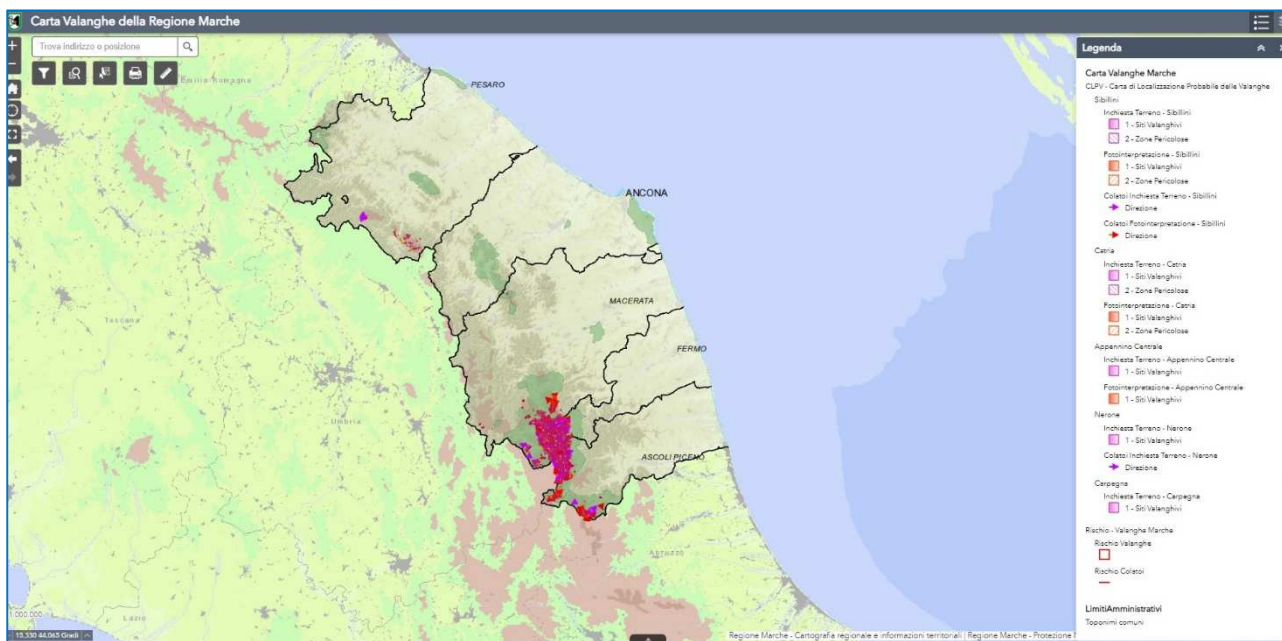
Carta Valanghe della Regione Marche

Trova indirizzo o posizione

Emilia-Romagna

PESARO

ANCONA

MACERATA

FERMO

ASCOLI PICENO

Toscana

Umbria

Abruzzo

Lazio

1:000.000

13,330 44,065 Gradi

Regione Marche - Cartografia regionale e informazioni territoriali | Regione Marche - Protezione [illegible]

Legenda

Carta Valanghe Marche

CLPV - Carta di Localizzazione Probabile delle Valanghe

Sibillini

Inchiesta Terreno - Sibillini

1 - Siti Valanghivi

2 - Zone Pericolose

Fotointerpretazione - Sibillini

1 - Siti Valanghivi

2 - Zone Pericolose

Colatoi Inchiesta Terreno - Sibillini

Direzione

Colatoi Fotointerpretazione - Sibillini

Direzione

Catria

Inchiesta Terreno - Catria

1 - Siti Valanghivi

2 - Zone Pericolose

Fotointerpretazione - Catria

1 - Siti Valanghivi

2 - Zone Pericolose

Appennino Centrale

Inchiesta Terreno - Appennino Centrale

1 - Siti Valanghivi

Fotointerpretazione - Appennino Centrale

1 - Siti Valanghivi

Nerone

Inchiesta Terreno - Nerone

1 - Siti Valanghivi

Colatoi Inchiesta Terreno - Nerone

Direzione

Carpegna

Inchiesta Terreno - Carpegna

1 - Siti Valanghivi

Rischio - Valanghe Marche

Rischio Valanghe

Rischio Colatoi

LimitiAmministrativi

Toponimi comuni